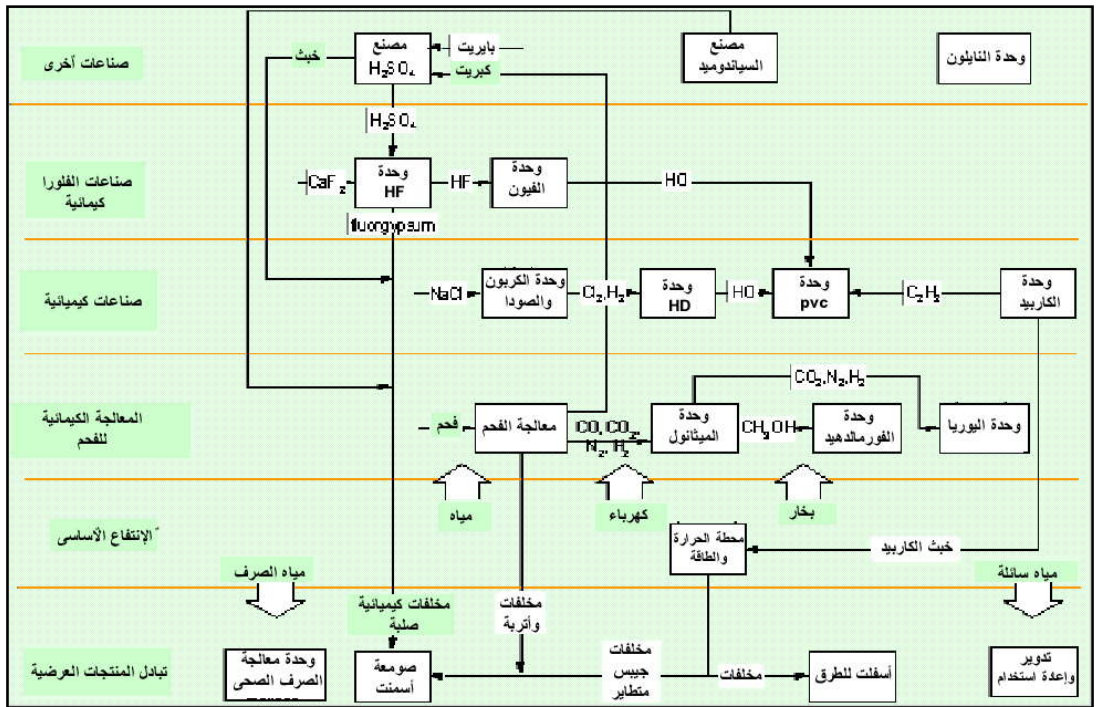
صناعات أخرى

مصنع $H_2SO_4$

بايريت

كبريت

خبث

مصنع السيناندوميد

وحدة النايلون

$H_2SO_4$

صناعات الفلورا كيمائية

$CaF_2$

وحدة HF

HF

وحدة الفيون

HCl

fluorgypsum

صناعات كيمائية

NaCl

وحدة الكربون والصودا

$Cl_2, H_2$

وحدة HD

HCl

وحدة pvc

$C_2H_2$

وحدة الكاربيد

$CO_2, N_2, H_2$

المعالجة الكيمائية للفحم

فحم

معالجة الفحم

$CO, CO_2, N_2, H_2$

وحدة الميثانول

$CH_3OH$

وحدة الفورمالدهيد

وحدة اليوريا

مياه

كهرباء

بخار

الإنتفاع الأساسى

محطة الحرارة والطاقة

خبث الكاربيد

مياه الصرف

مياه سائلة

مخلفات كيميائية صلبة

مخلفات وأتربة

تبادل المنتجات العرضية

وحدة معالجة الصرف الصحى

صومعة أسمنت

مخلفات جبيس متطاير

مخلفات

أسفلت للطرق

تدوير وإعادة استخدام